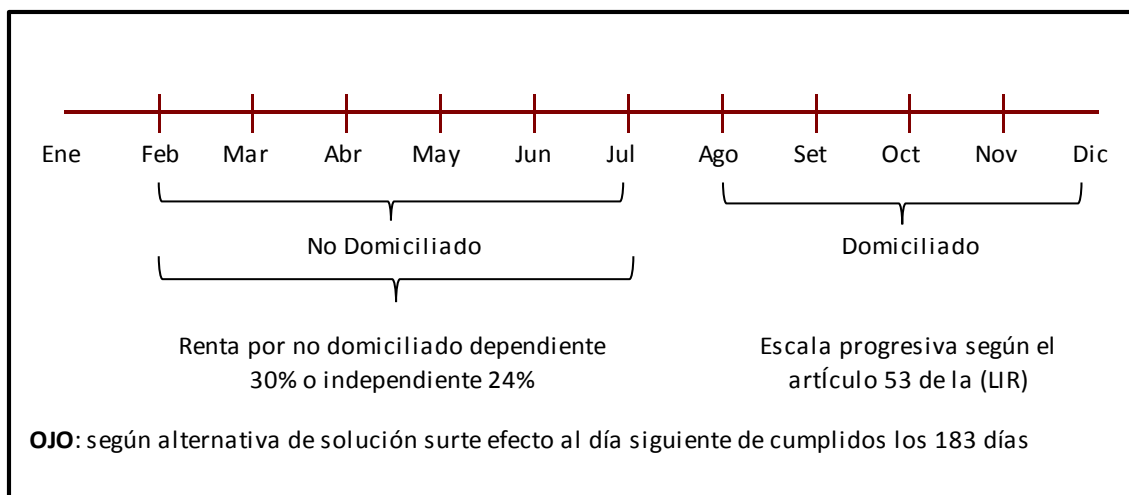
Ene Feb Mar Abr May Jun Jul Ago Set Oct Nov Dic

No Domiciliado

Domiciliado

Renta por no domiciliado dependiente 30% o independiente 24%

Escala progresiva según el artículo 53 de la (LIR)

**OJO**: según alternativa de solución surte efecto al día siguiente de cumplidos los 183 días